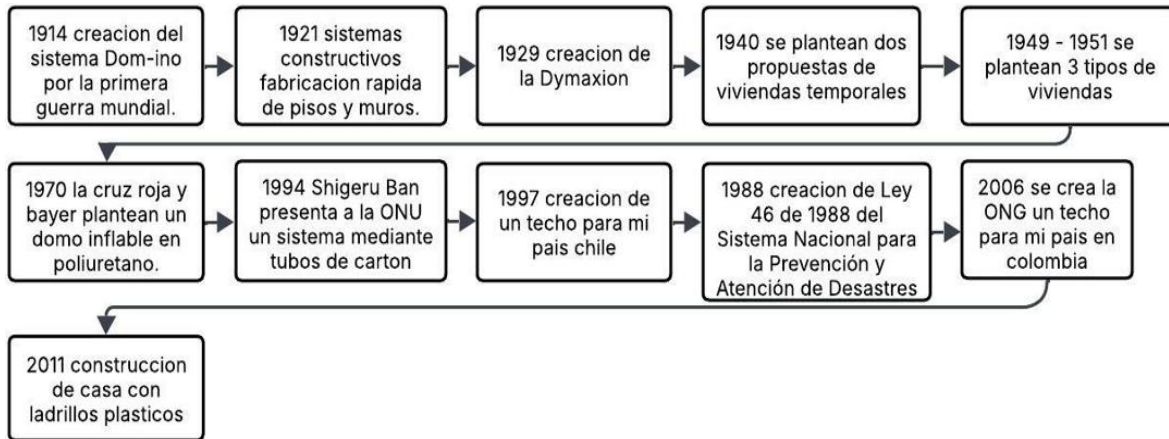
1914 creacion del sistema Dom-ino por la primera guerra mundial.

1921 sistemas constructivos fabricacion rapida de pisos y muros.

1929 creacion de la Dymaxion

1940 se plantean dos propuestas de viviendas temporales

1949 - 1951 se plantean 3 tipos de viviendas

1970 la cruz roja y bayer plantean un domo inflable en poliuretano.

1994 Shigeru Ban presenta a la ONU un sistema mediante tubos de carton

1997 creacion de un techo para mi pais chile

1988 creacion de Ley 46 de 1988 del Sistema Nacional para la Prevención y Atención de Desastres

2006 se crea la ONG un techo para mi pais en colombia

2011 construccion de casa con ladrillos plasticos